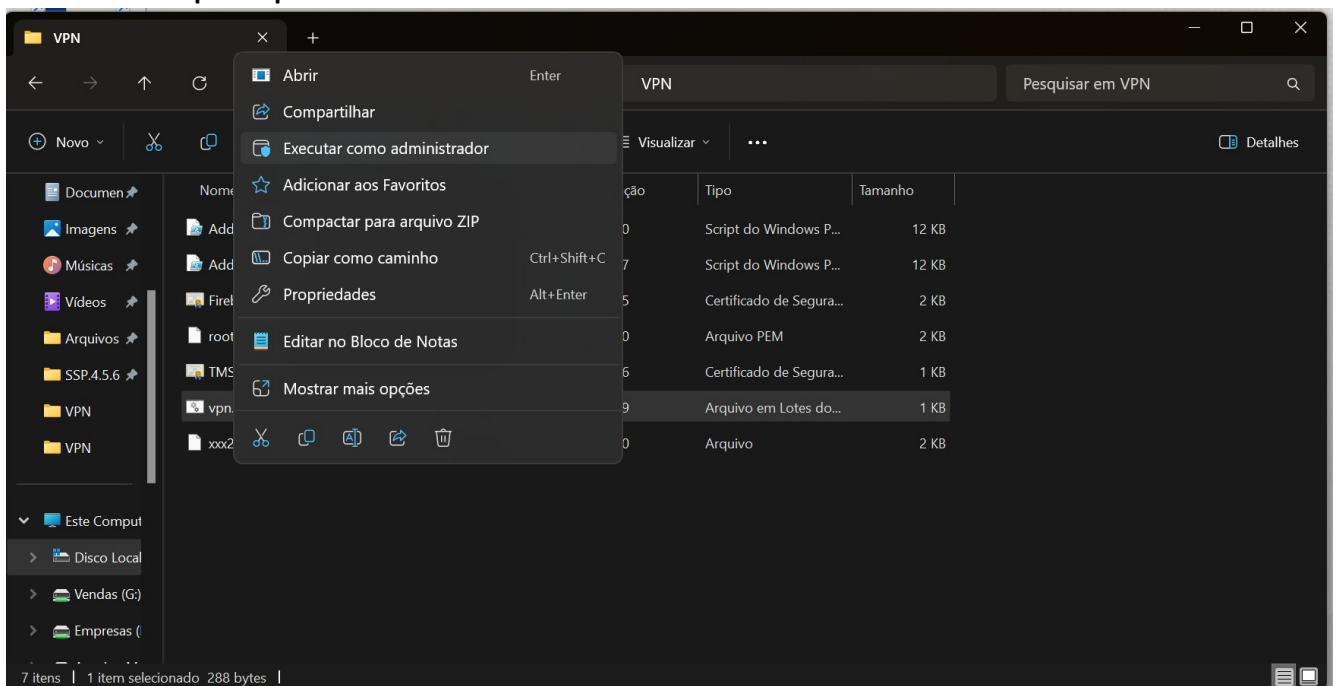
VPN × +

VPN

Pesquisar em VPN

Novo

Visualizar

...

Detalhes

Abrir Enter
Compartilhar
Executar como administrador
Adicionar aos Favoritos
Compactar para arquivo ZIP
Copiar como caminho Ctrl+Shift+C
Propriedades Alt+Enter
Editar no Bloco de Notas
Mostrar mais opções

Documen
Imagens
Músicas
Vídeos
Arquivos
SSP.4.5.6
VPN
VPN

Este Comput
Disco Local
Vendas (G:)
Empresas (

| Nome | ção | Tipo | Tamanho |
|---|---|---|---|
| Add | 0 | Script do Windows P... | 12 KB |
| Add | 7 | Script do Windows P... | 12 KB |
| Firel | 5 | Certificado de Segura... | 2 KB |
| root | 0 | Arquivo PEM | 2 KB |
| TMS | 6 | Certificado de Segura... | 1 KB |
| vpn. | 9 | Arquivo em Lotes do... | 1 KB |
| xxx2 | 0 | Arquivo | 2 KB |

7 itens | 1 item selecionado 288 bytes |